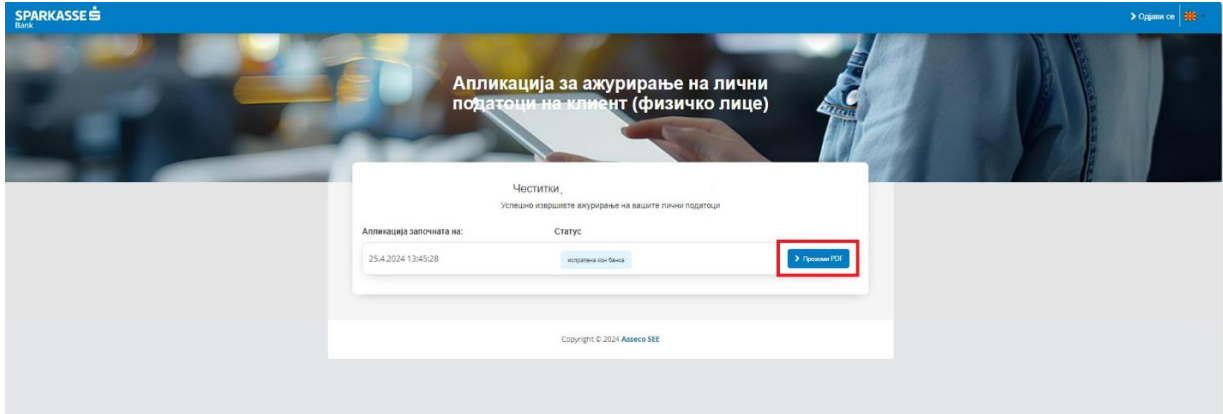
SPARKASSE Bank

Одјави се

Апликација за ажурирање на лични податоци на клиент (физичко лице)

Честитки,
Успешно извршивте ажурирање на вашите лични податоци

Апликација започната на:
Статус

25.4.2024 13:45:28
испратена кон банка
Преземи PDF

Copyright © 2024 Asseco SEE